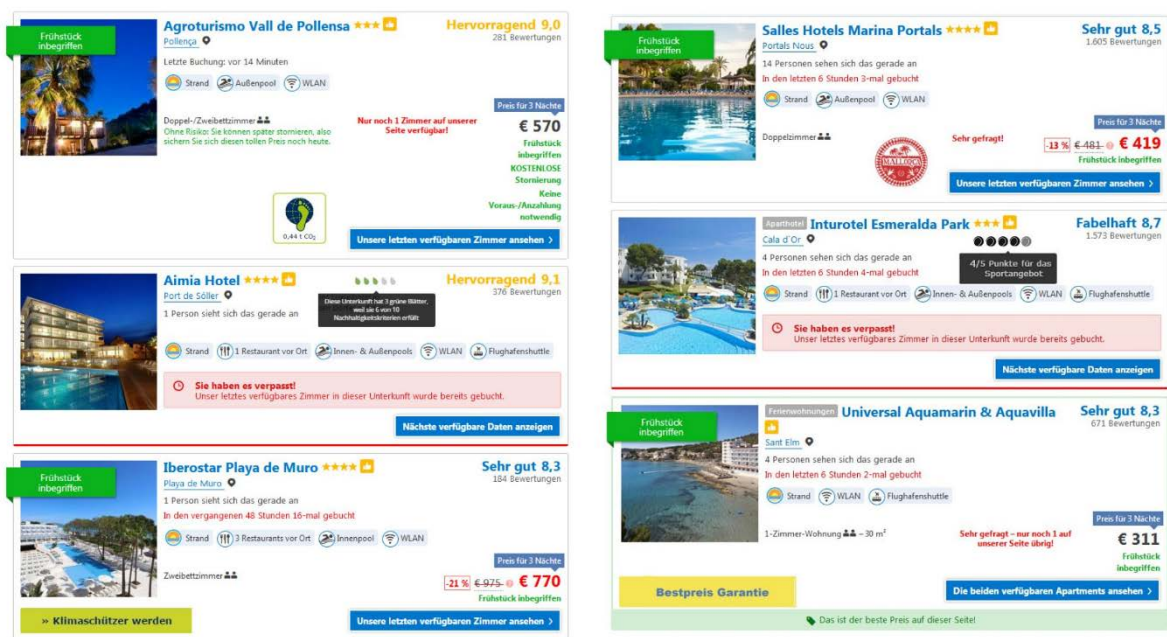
Frühstück inbegriffen

Agroturismo Vall de Pollensa ★★★

Pollença

Hervorragend 9,0
281 Bewertungen

Letzte Buchung: vor 14 Minuten

Strand Außenpool WLAN

Preis für 3 Nächte

Doppel-/Zweibettzimmer
Ohne Risiko: Sie können später stornieren, also sichern Sie sich diesen tollen Preis noch heute.

Nur noch 1 Zimmer auf unserer Seite verfügbar!

€ 570

Frühstück inbegriffen
KOSTENLOSE Stornierung
Keine Voraus-/Anzahlung notwendig

0,44 t $CO_2$

Unsere letzten verfügbaren Zimmer ansehen ›

Aimia Hotel ★★★★

Port de Sóller

Hervorragend 9,1
376 Bewertungen

Diese Unterkunft hat 3 grüne Blätter, weil sie 6 von 10 Nachhaltigkeitskriterien erfüllt

1 Person sieht sich das gerade an

Strand 1 Restaurant vor Ort Innen- & Außenpools WLAN Flughafenshuttle

Sie haben es verpasst!
Unser letztes verfügbares Zimmer in dieser Unterkunft wurde bereits gebucht.

Nächste verfügbare Daten anzeigen

Frühstück inbegriffen

Iberostar Playa de Muro ★★★★

Playa de Muro

Sehr gut 8,3
184 Bewertungen

1 Person sieht sich das gerade an
In den vergangenen 48 Stunden 16-mal gebucht

Strand 3 Restaurants vor Ort Innenpool WLAN

Preis für 3 Nächte

Zweibettzimmer

-21 % € 975 € 770

Frühstück inbegriffen

» Klimaschützer werden

Unsere letzten verfügbaren Zimmer ansehen ›

Frühstück inbegriffen

Salles Hotels Marina Portals ★★★★

Portals Nous

Sehr gut 8,5
1.605 Bewertungen

14 Personen sehen sich das gerade an
In den letzten 6 Stunden 3-mal gebucht

Strand Außenpool WLAN

Preis für 3 Nächte

Doppelzimmer

MALLORCA

Sehr gefragt!

-13 % € 481 € 419

Frühstück inbegriffen

Unsere letzten verfügbaren Zimmer ansehen ›

Aparthotel Inturotel Esmeralda Park ★★★

Cala d'Or

Fabelhaft 8,7
1.573 Bewertungen

4 Personen sehen sich das gerade an
In den letzten 6 Stunden 4-mal gebucht

4/5 Punkte für das Sportangebot

Strand 1 Restaurant vor Ort Innen- & Außenpools WLAN Flughafenshuttle

Sie haben es verpasst!
Unser letztes verfügbares Zimmer in dieser Unterkunft wurde bereits gebucht.

Nächste verfügbare Daten anzeigen

Frühstück inbegriffen

Ferienwohnungen Universal Aquamarin & Aquavilla

Sant Elm

Sehr gut 8,3
671 Bewertungen

4 Personen sehen sich das gerade an
In den letzten 6 Stunden 2-mal gebucht

Strand WLAN Flughafenshuttle

Preis für 3 Nächte

1-Zimmer-Wohnung – 30 m²

Sehr gefragt – nur noch 1 auf unserer Seite übrig!

€ 311

Frühstück inbegriffen

Bestpreis Garantie

Die beiden verfügbaren Apartments ansehen ›

Das ist der beste Preis auf dieser Seite!